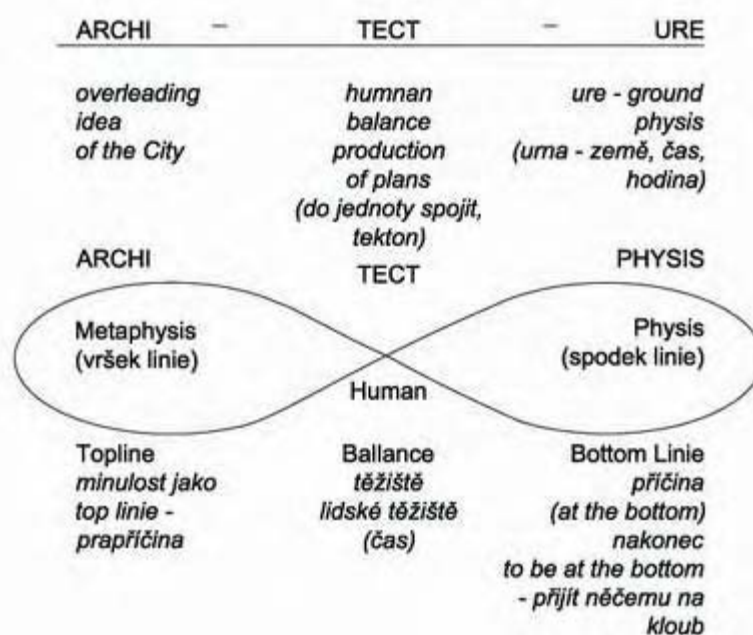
ARCHI – TECT – URE

overleading idea of the City

humnan balance production of plans (do jednoty spojit, tekton)

ure - ground physis (urna - země, čas, hodina)

ARCHI

TECT

PHYSIS

Metaphysis (vršek linie)

Physis (spodek linie)

Human

Topline minulost jako top linie - prapříčina

Ballance těžiště lidské těžiště (čas)

Bottom Linie příčina (at the bottom) nakonec to be at the bottom - přijít něčemu na kloub